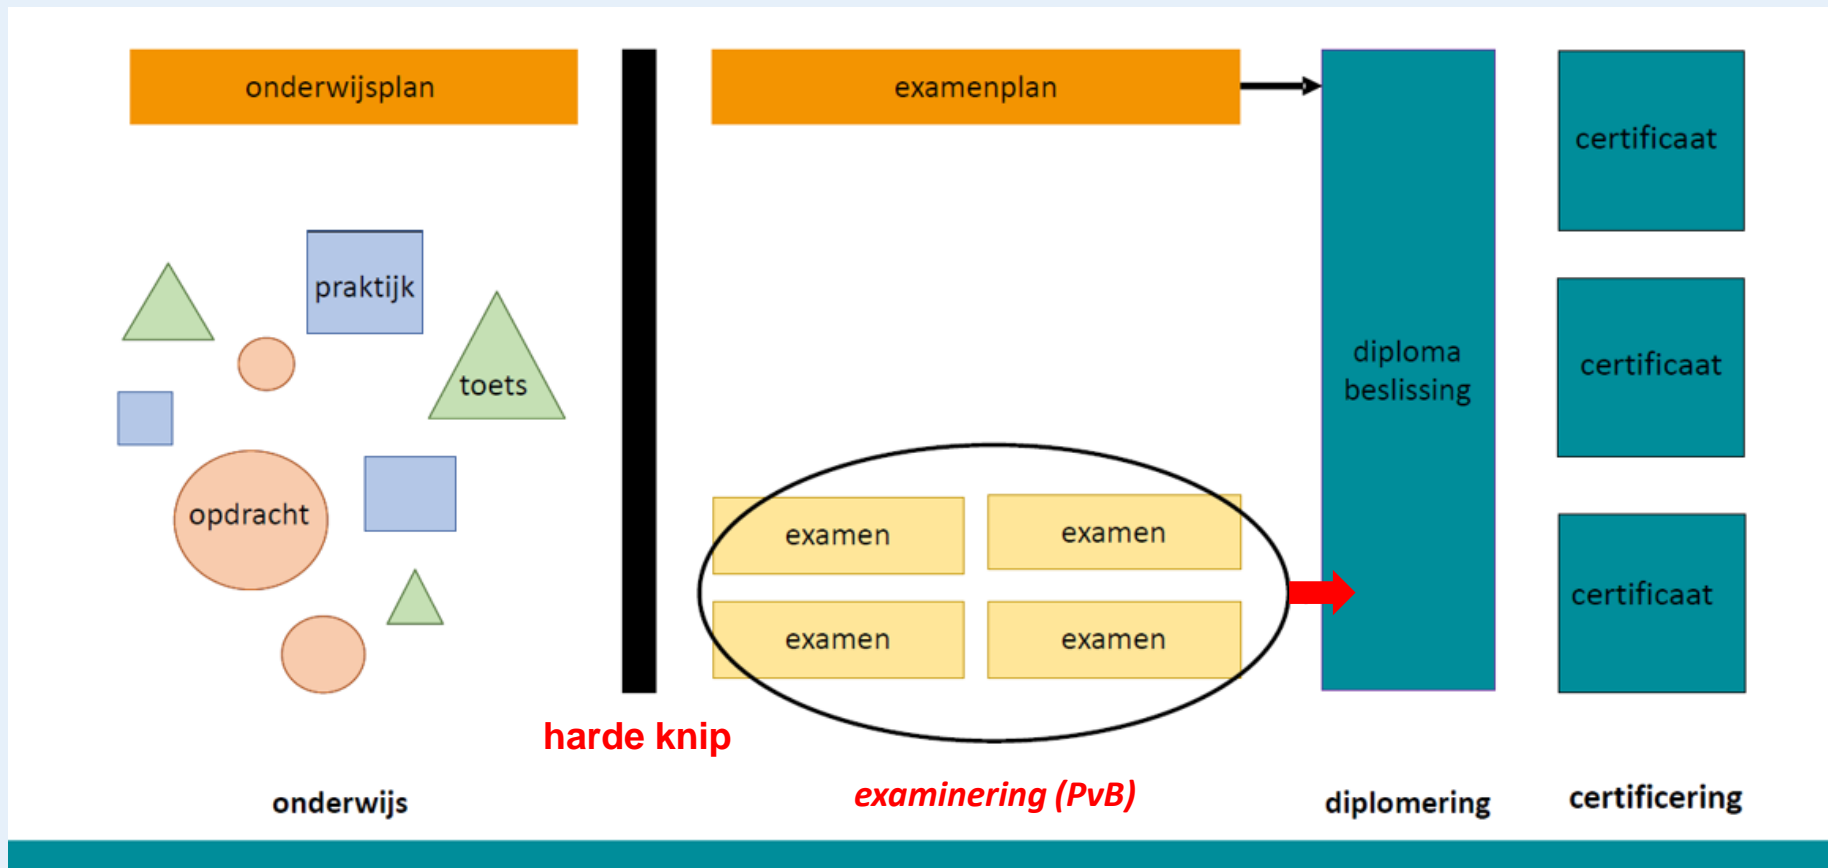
onderwijsplan

examenplan

certificaat

praktijk

toets

opdracht

diploma beslissing

certificaat

examen

examen

examen

examen

certificaat

harde knip

onderwijs

examinering (PvB)

diplomering

certificering